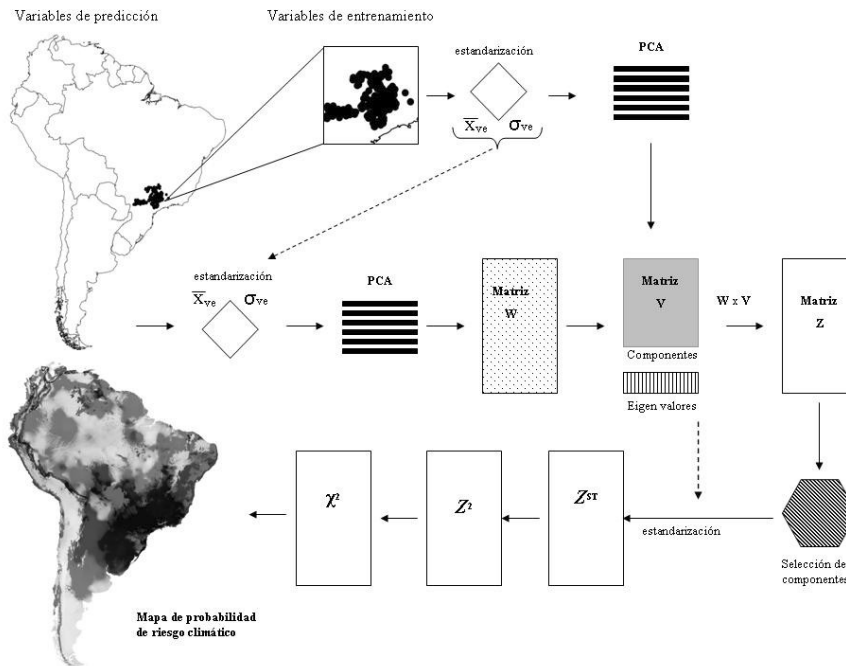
Variables de predicción

Variables de entrenamiento

estandarización

$\overline{X}_{ve}$ $\sigma_{ve}$

PCA

estandarización

$\overline{X}_{ve}$ $\sigma_{ve}$

PCA

Matriz W

Matriz V

Componentes

Eigen valores

W x V

Matriz Z

$\chi^2$

$Z^2$

$Z^{ST}$

estandarización

Selección de componentes

Mapa de probabilidad de riesgo climático